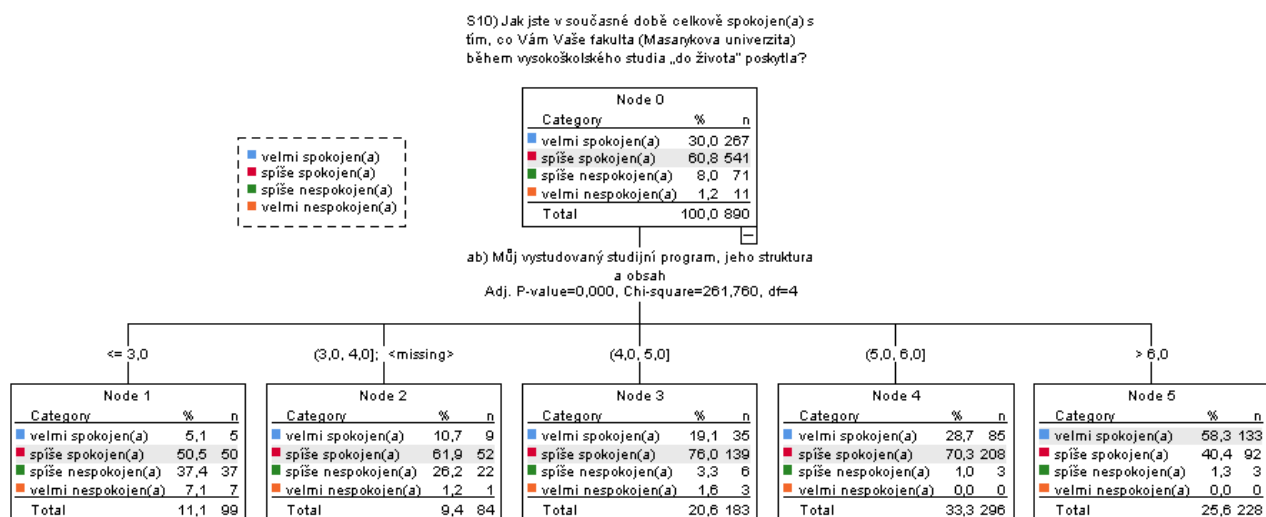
S10) Jak jste v současné době celkově spokojen(a) s tím, co Vám Vaše fakulta (Masarykova univerzita) během vysokoškolského studia „do života" poskytla?

velmi spokojen(a)
spíše spokojen(a)
spíše nespokojen(a)
velmi nespokojen(a)

Node 0

| Category | % | n |
|---|---|---|
| velmi spokojen(a) | 30,0 | 267 |
| spíše spokojen(a) | 60,8 | 541 |
| spíše nespokojen(a) | 8,0 | 71 |
| velmi nespokojen(a) | 1,2 | 11 |
| Total | 100,0 | 890 |

ab) Můj vystudovaný studijní program, jeho struktura a obsah
Adj. P-value=0,000, Chi-square=261,760, df=4

<= 3,0

Node 1

| Category | % | n |
|---|---|---|
| velmi spokojen(a) | 5,1 | 5 |
| spíše spokojen(a) | 50,5 | 50 |
| spíše nespokojen(a) | 37,4 | 37 |
| velmi nespokojen(a) | 7,1 | 7 |
| Total | 11,1 | 99 |

(3,0, 4,0]; <missing>

Node 2

| Category | % | n |
|---|---|---|
| velmi spokojen(a) | 10,7 | 9 |
| spíše spokojen(a) | 61,9 | 52 |
| spíše nespokojen(a) | 26,2 | 22 |
| velmi nespokojen(a) | 1,2 | 1 |
| Total | 9,4 | 84 |

(4,0, 5,0]

Node 3

| Category | % | n |
|---|---|---|
| velmi spokojen(a) | 19,1 | 35 |
| spíše spokojen(a) | 76,0 | 139 |
| spíše nespokojen(a) | 3,3 | 6 |
| velmi nespokojen(a) | 1,6 | 3 |
| Total | 20,6 | 183 |

(5,0, 6,0]

Node 4

| Category | % | n |
|---|---|---|
| velmi spokojen(a) | 28,7 | 85 |
| spíše spokojen(a) | 70,3 | 208 |
| spíše nespokojen(a) | 1,0 | 3 |
| velmi nespokojen(a) | 0,0 | 0 |
| Total | 33,3 | 296 |

> 6,0

Node 5

| Category | % | n |
|---|---|---|
| velmi spokojen(a) | 58,3 | 133 |
| spíše spokojen(a) | 40,4 | 92 |
| spíše nespokojen(a) | 1,3 | 3 |
| velmi nespokojen(a) | 0,0 | 0 |
| Total | 25,6 | 228 |